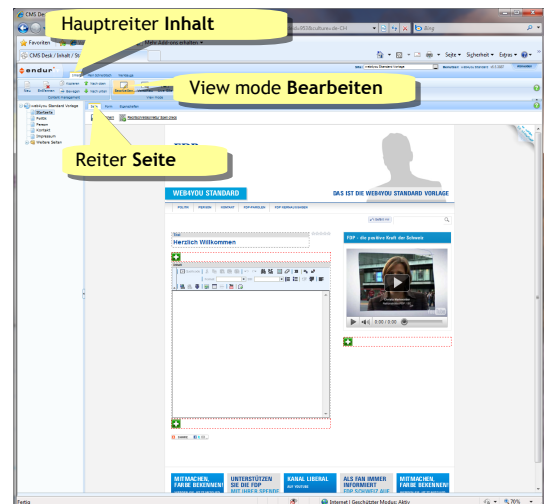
Hauptreiter **Inhalt**

View mode **Bearbeiten**

Reiter **Seite**

CMS Desk / Inhalt / Se

Favoriten

CMS Desk / Inhalt / Se

Bing

Seite ▾ Sicherheit ▾ Extras ▾

web4you Standard Vorlage

Startseite
Politik
Person
Kontakt
Impressum
Weitere Seiten

Seite Form Eigenschaften

WEB4YOU STANDARD

DAS IST DIE WEB4YOU STANDARD VORLAGE

POLITIK PERSON KONTAKT FDP PARTEI FDP VERANSTALTUNGEN

Herzlich Willkommen

FDP - die positive Kraft der Schweiz

0:00 / 0:00

MITMACHEN, FARBE BEKENNEN!

UNTERSTÜTZEN SIE DIE FDP

KANAL LIBERAL

ALS FAN IMMER INFORMIERT

MITMACHEN, FARBE BEKENNEN!

Fertig

Internet | Geschützter Modus: Aktiv

76%